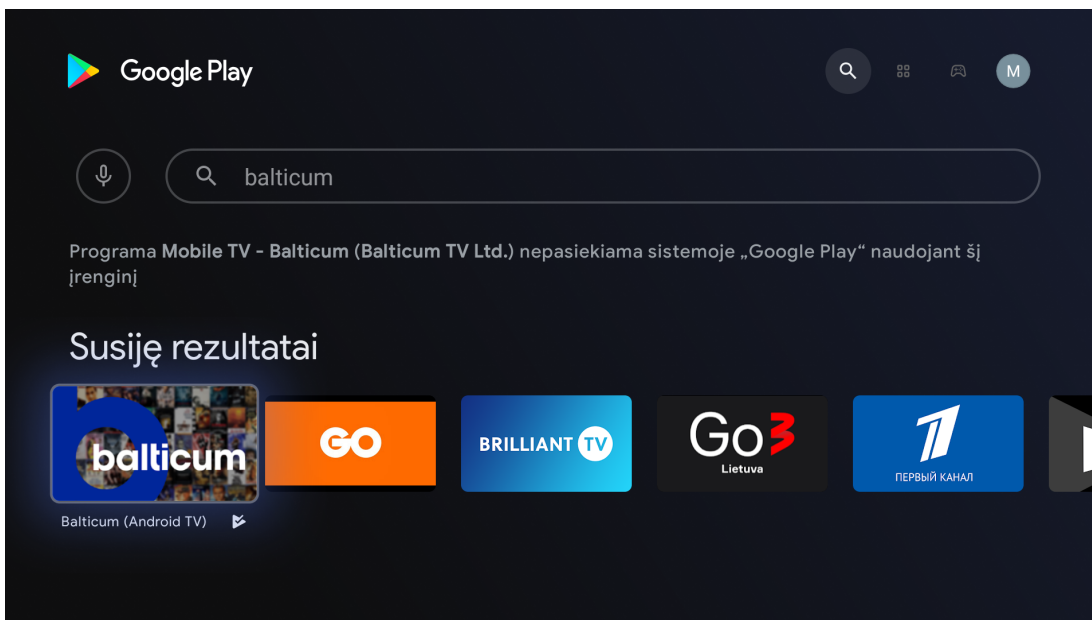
Google Play

M

balticum

Programa **Mobile TV - Balticum (Balticum TV Ltd.)** nepasiekiama sistemoje „Google Play“ naudojant šį įrenginį

Susiję rezultatai

balticum

Balticum (Android TV)

GO

BRILLIANT TV

Go3
Lietuva

1
ПЕРВЫЙ КАНАЛ